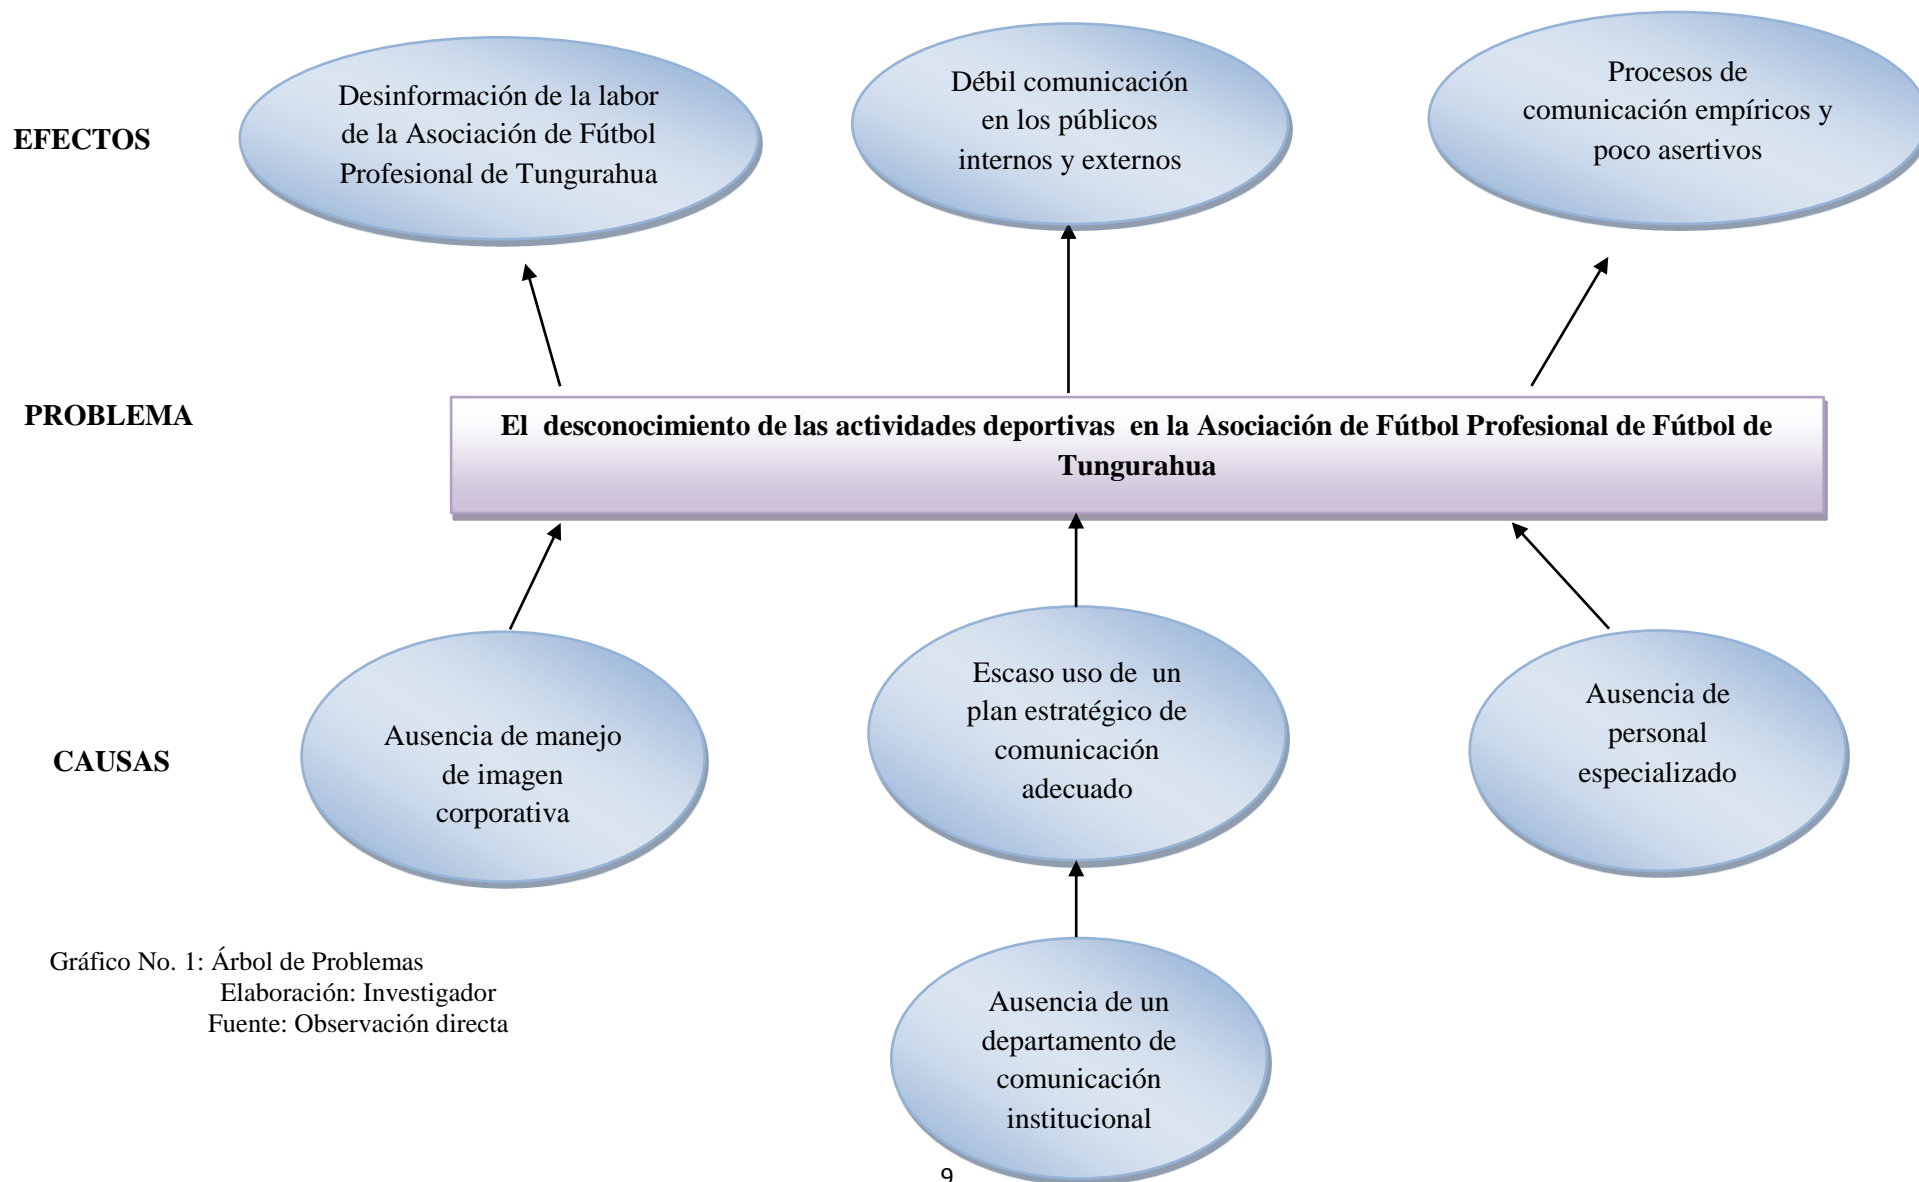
EFECTOS

Desinformación de la labor de la Asociación de Fútbol Profesional de Tungurahua

Débil comunicación en los públicos internos y externos

Procesos de comunicación empíricos y poco asertivos

PROBLEMA

El desconocimiento de las actividades deportivas en la Asociación de Fútbol Profesional de Fútbol de Tungurahua

CAUSAS

Ausencia de manejo de imagen corporativa

Escaso uso de un plan estratégico de comunicación adecuado

Ausencia de personal especializado

Ausencia de un departamento de comunicación institucional

Gráfico No. 1: Árbol de Problemas
Elaboración: Investigador
Fuente: Observación directa

9